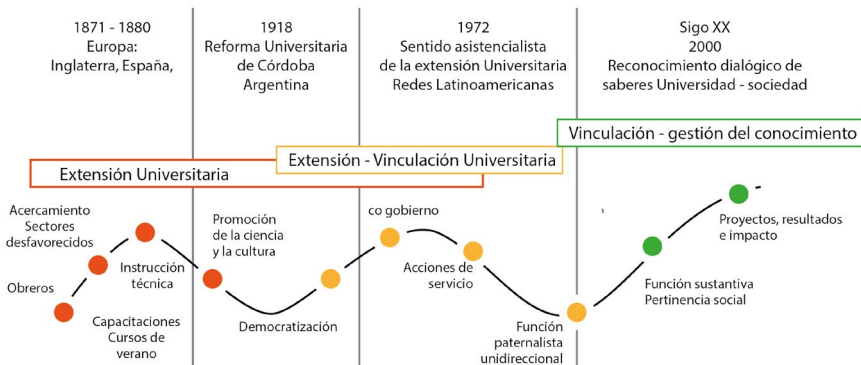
1871 - 1880
Europa:
Inglaterra, España,

1918
Reforma Universitaria
de Córdoba
Argentina

1972
Sentido asistencialista
de la extensión Universitaria
Redes Latinoamericanas

Sigo XX
2000
Reconocimiento dialógico de
saberes Universidad - sociedad

Vinculación - gestión del conocimiento

Extensión - Vinculación Universitaria

Extensión Universitaria

Acercamiento
Sectores
desfavorecidos

Obreros

Instrucción
técnica

Capacitaciones
Cursos de
verano

Promoción
de la ciencia
y la cultura

Democratización

co gobierno

Acciones de
servicio

Función
paternalista
unidireccional

Función sustantiva
Pertinencia social

Proyectos, resultados
e impacto